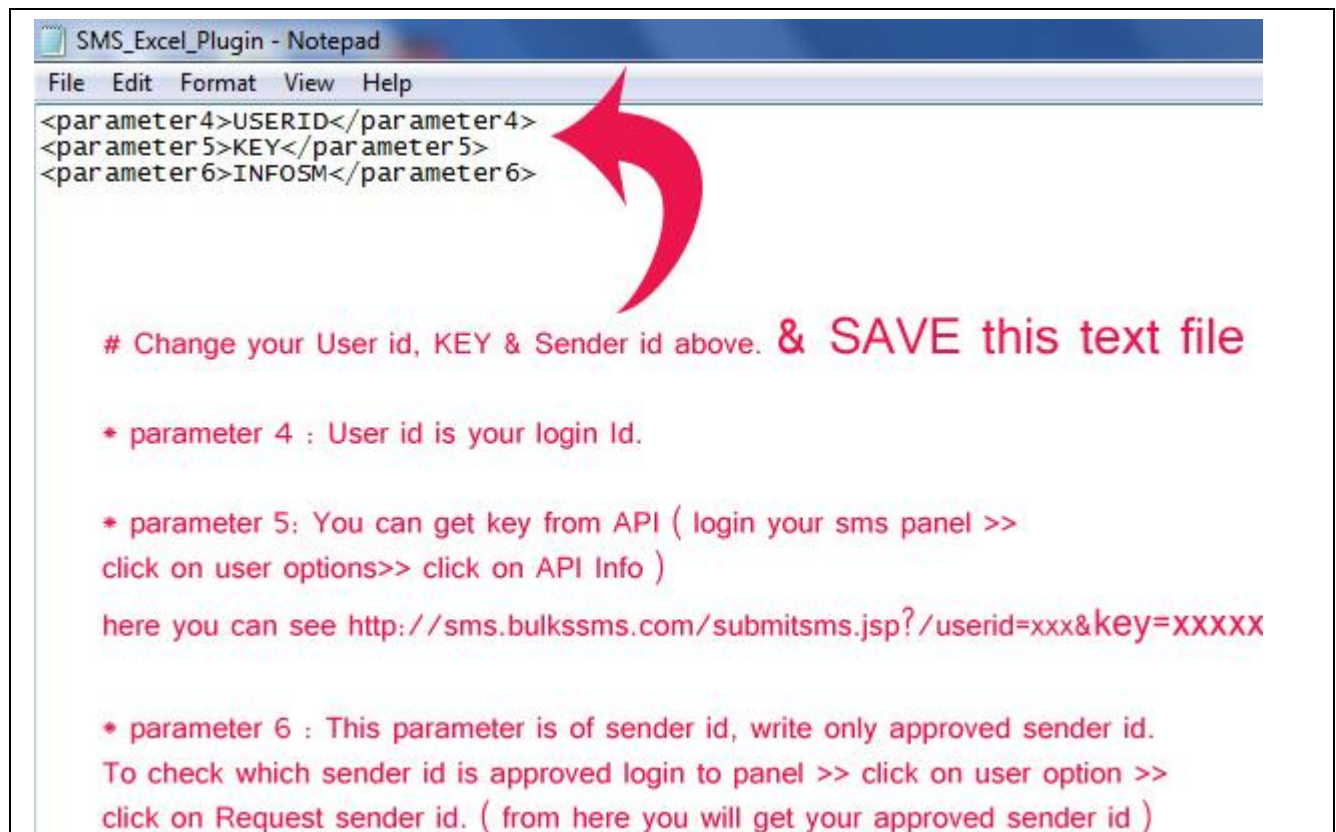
SMS_Excel_Plugin - Notepad

File Edit Format View Help

<parameter4>USERID</parameter4>
<parameter5>KEY</parameter5>
<parameter6>INFOSM</parameter6>

# Change your User id, KEY & Sender id above. & SAVE this text file

* parameter 4 : User id is your login Id.

* parameter 5: You can get key from API ( login your sms panel >> click on user options>> click on API Info )
here you can see http://sms.bulkssms.com/submitsms.jsp?/userid=xxx&key=xxxxx

* parameter 6 : This parameter is of sender id, write only approved sender id. To check which sender id is approved login to panel >> click on user option >> click on Request sender id. ( from here you will get your approved sender id )